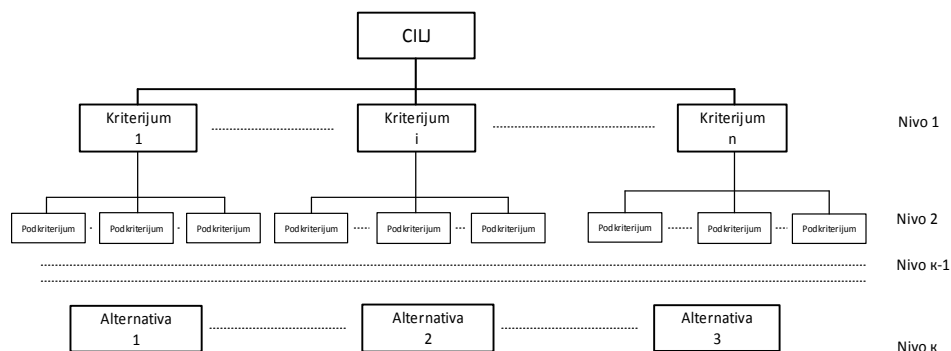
CILJ

Kriterijum 1

Kriterijum i

Kriterijum n

Nivo 1

Podkriterijum

Podkriterijum

Podkriterijum

Podkriterijum

Podkriterijum

Podkriterijum

Podkriterijum

Podkriterijum

Podkriterijum

Nivo 2

Nivo к-1

Alternativa 1

Alternativa 2

Alternativa 3

Nivo к